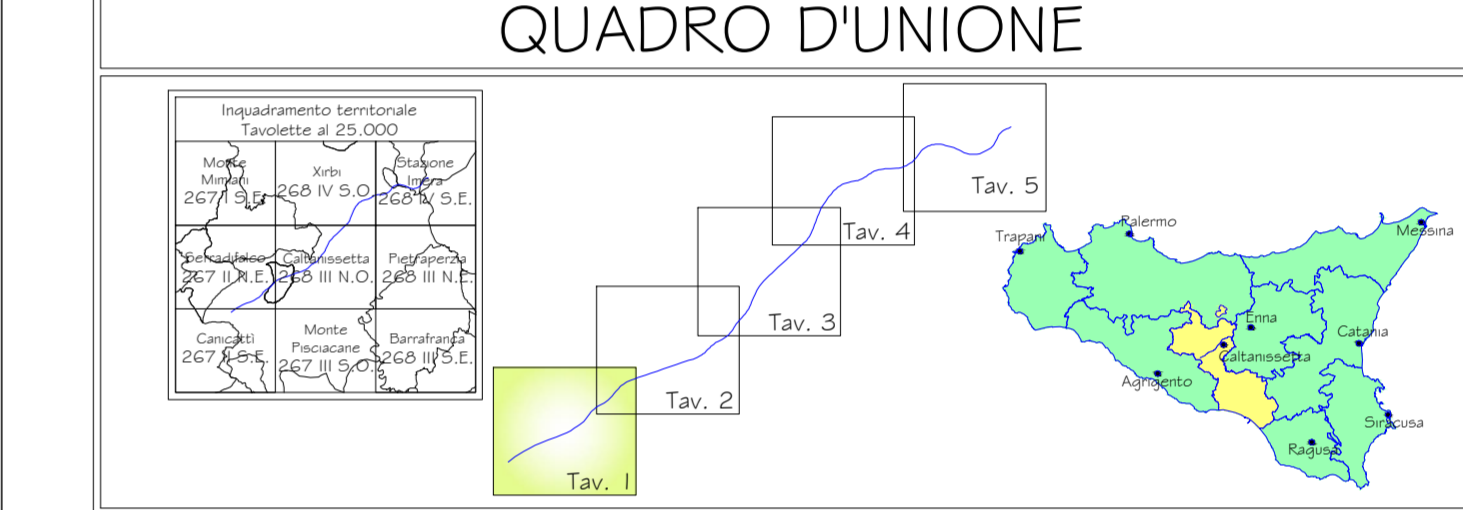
QUADRO D'UNIONE

| Inquadramento territoriale Tavolette al 25.000 | | |
|---|---|---|
| Monte Mimiani 267 I S.E. | Xirbi 268 IV S.O. | Stazione Imera 268 IV S.E. |
| Serradifalco 267 II N.E. | Caltanissetta 268 III N.O. | Pietraperzia 268 III N.E. |
| Canicattì 267 II S.E. | Monte Pisciacane 267 III S.O. | Barrafranca 268 III S.E. |

Tav. 5

Tav. 4

Tav. 3

Tav. 2

Tav. 1

Palermo

Trapani

Messina

Enna

Catania

Caltanissetta

Agrigento

Siracusa

Ragusa